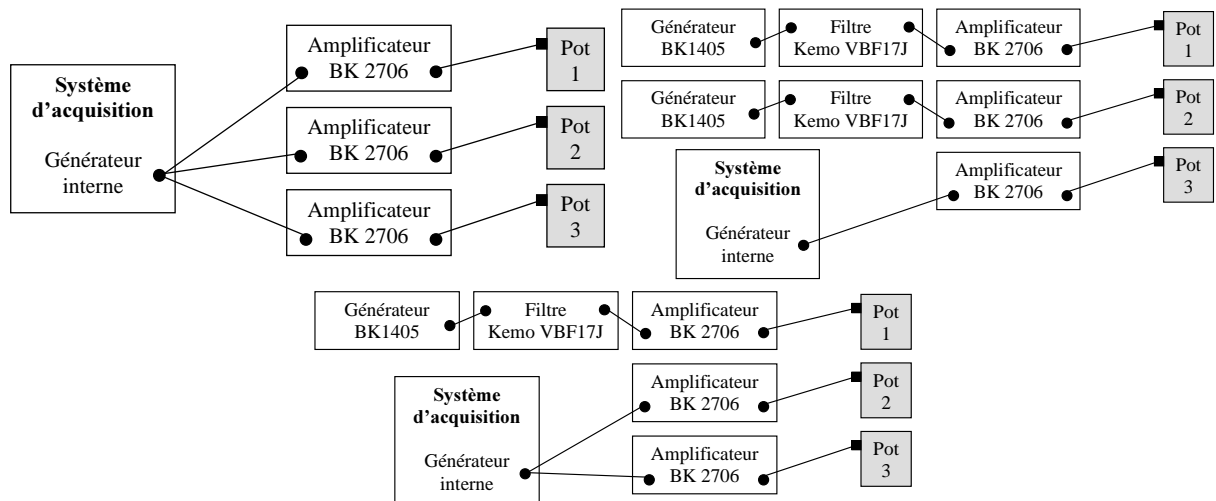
Système d'acquisition

Générateur interne

Amplificateur BK 2706

Pot 1

Amplificateur BK 2706

Pot 2

Amplificateur BK 2706

Pot 3

Générateur BK1405

Filtre Kemo VBF17J

Amplificateur BK 2706

Pot 1

Générateur BK1405

Filtre Kemo VBF17J

Amplificateur BK 2706

Pot 2

Système d'acquisition

Générateur interne

Amplificateur BK 2706

Pot 3

Générateur BK1405

Filtre Kemo VBF17J

Amplificateur BK 2706

Pot 1

Système d'acquisition

Générateur interne

Amplificateur BK 2706

Pot 2

Amplificateur BK 2706

Pot 3